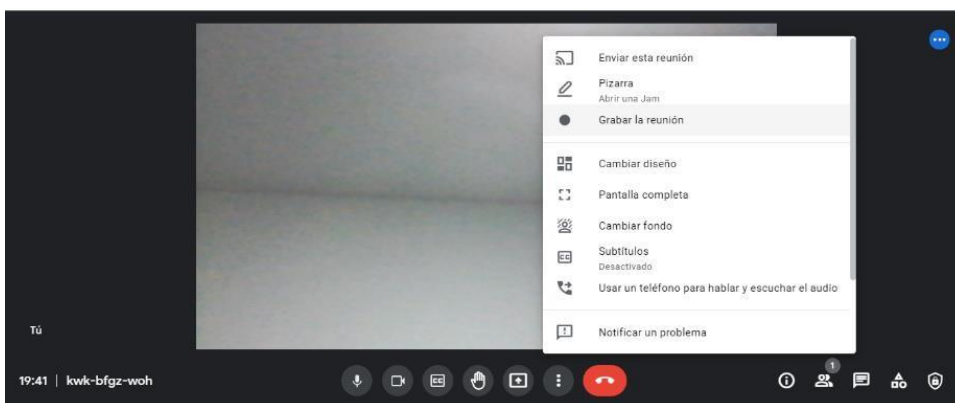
Enviar esta reunión

Pizarra
Abrir una Jam

Grabar la reunión

Cambiar diseño

Pantalla completa

Cambiar fondo

Subtítulos
Desactivado

Usar un teléfono para hablar y escuchar el audio

Notificar un problema

Tú

19:41 | kwk-bfgz-woh

1